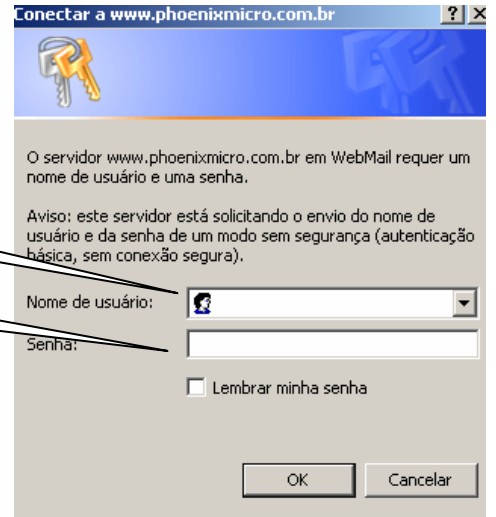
Conectar a www.phoenixmicro.com.br ? X

O servidor www.phoenixmicro.com.br em WebMail requer um nome de usuário e uma senha.

Aviso: este servidor está solicitando o envio do nome de usuário e da senha de um modo sem segurança (autenticação básica, sem conexão segura).

Nome de usuário:

Senha:

Lembrar minha senha

OK

Cancelar